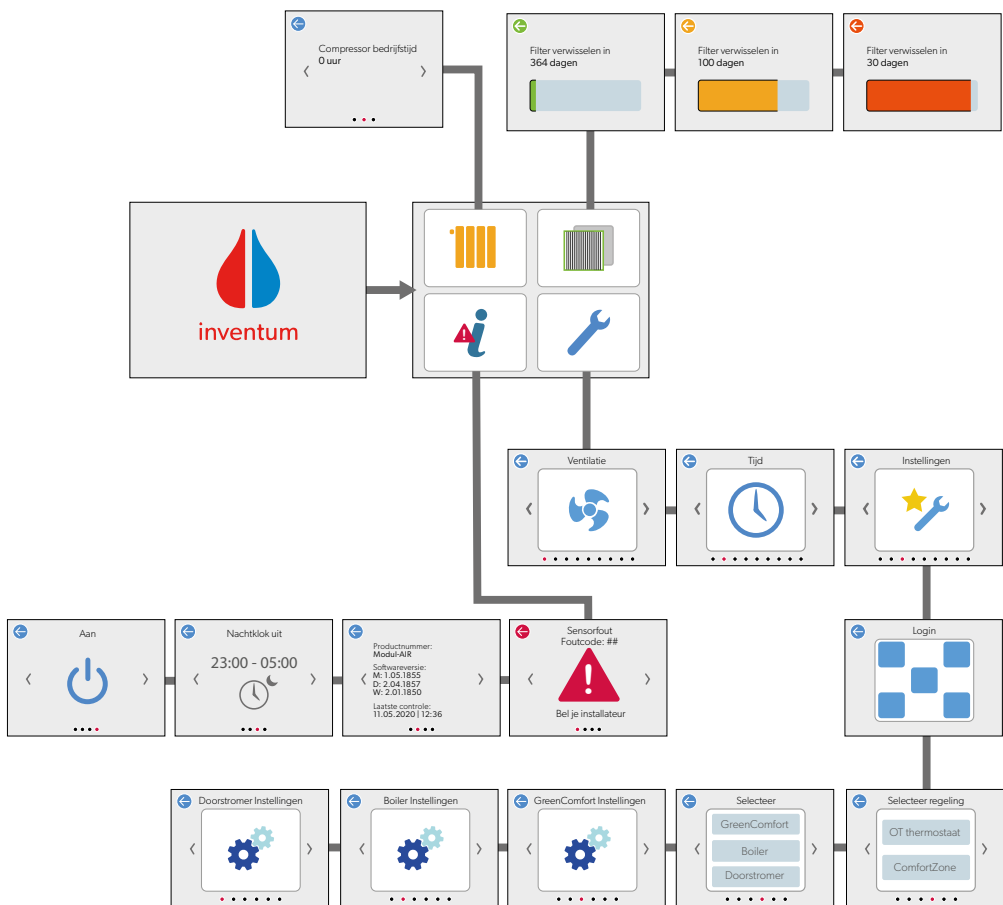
Compressor bedrijfstijd
0 uur
‹ ›

Filter verwisselen in
364 dagen

Filter verwisselen in
100 dagen

Filter verwisselen in
30 dagen

inventum

Ventilatie
‹ ›

Tijd
‹ ›

Instellingen
‹ ›

Aan
‹ ›

Nachtklok uit
23:00 - 05:00
‹ ›

Productnummer:
Modul-AIR
Softwareversie:
M: 1.05.1855
D: 2.04.1857
W: 2.01.1850
Laatste controle:
11.05.2020 | 12:36
‹ ›

Sensorfout
Foutcode: ##
‹ ›
Bel je installateur

Login

Doorstromer Instellingen
‹ ›

Boiler Instellingen
‹ ›

GreenComfort Instellingen
‹ ›

Selecteer
GreenComfort
Boiler
Doorstromer
‹ ›

Selecteer regeling
OT thermostaat
ComfortZone
‹ ›